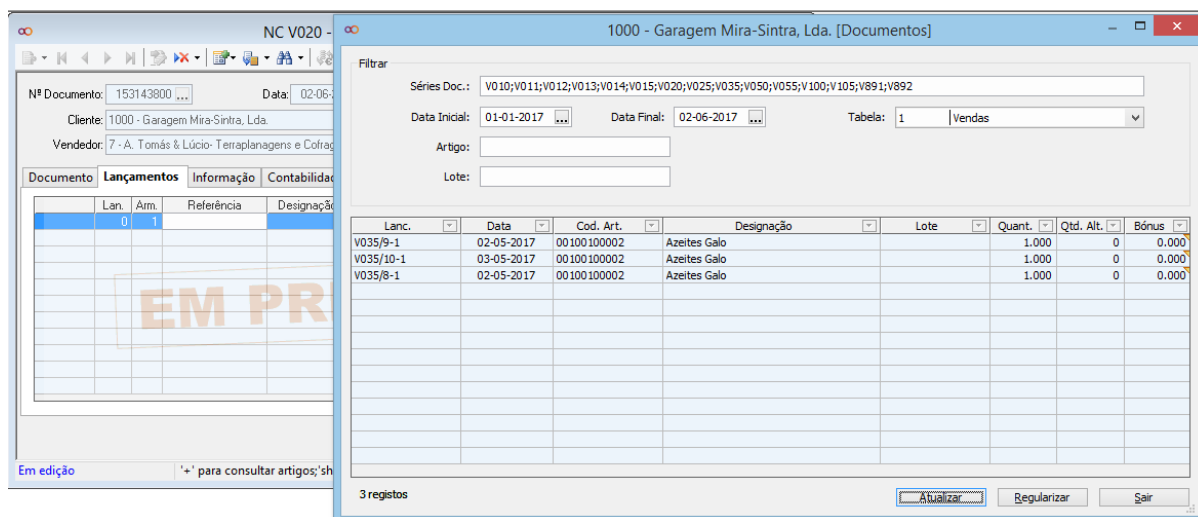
NC V020 -

Nº Documento: 153143800 ...
Data: 02-06-
Cliente: 1000 - Garagem Mira-Sintra, Lda.
Vendedor: 7 - A. Tomás & Lúcio- Terraplanagens e Cofrag

Documento | Lançamentos | Informação | Contabilidade

| Lan. | Arm. | Referência | Designação |
|---|---|---|---|
| 0 | 1 | | |

EM PR

Em edição
'+' para consultar artigos;'sh

1000 - Garagem Mira-Sintra, Lda. [Documentos]

Filtrar

Séries Doc.: V010;V011;V012;V013;V014;V015;V020;V025;V035;V050;V055;V100;V105;V891;V892

Data Inicial: 01-01-2017 ...
Data Final: 02-06-2017 ...
Tabela: 1 Vendas

Artigo:

Lote:

| Lanc. | Data | Cod. Art. | Designação | Lote | Quant. | Qtd. Alt. | Bónus |
|---|---|---|---|---|---|---|---|
| V035/9-1 | 02-05-2017 | 00100100002 | Azeites Galo | | 1.000 | 0 | 0.000 |
| V035/10-1 | 03-05-2017 | 00100100002 | Azeites Galo | | 1.000 | 0 | 0.000 |
| V035/8-1 | 02-05-2017 | 00100100002 | Azeites Galo | | 1.000 | 0 | 0.000 |

3 registos

Atualizar
Regularizar
Sair